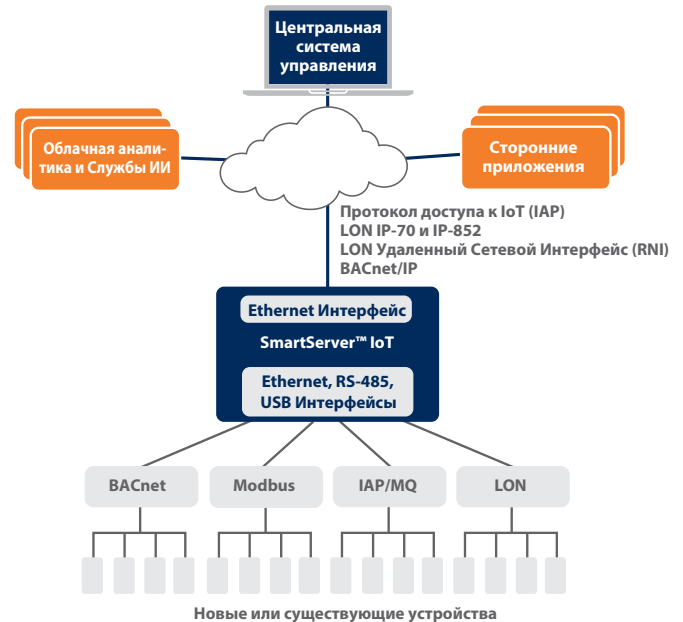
Центральная система управления

Облачная аналитика и Службы ИИ

Сторонние приложения

Протокол доступа к IoT (IAP)
LON IP-70 и IP-852
LON Удаленный Сетевой Интерфейс (RNI)
BACnet/IP

Ethernet Интерфейс

SmartServer™ IoT

Ethernet, RS-485, USB Интерфейсы

BACnet

Modbus

IAP/MQ

LON

Новые или существующие устройства